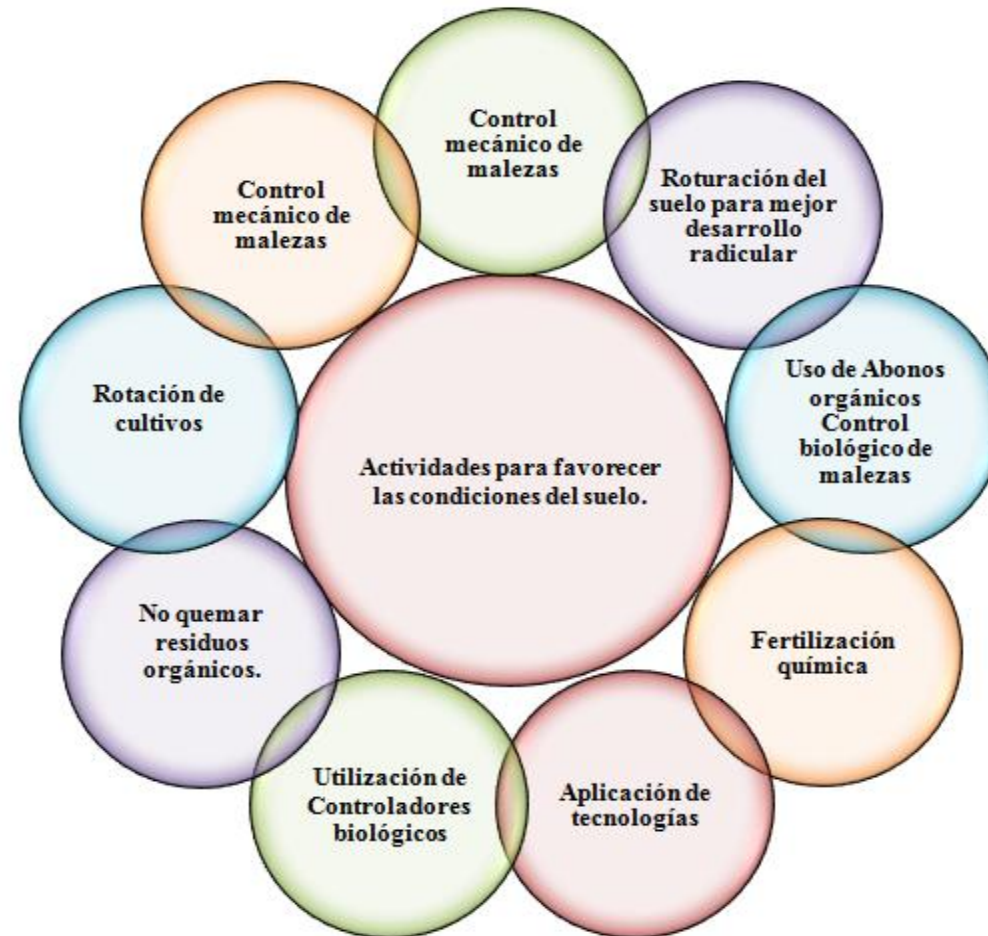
Actividades para favorecer las condiciones del suelo.

Control mecánico de malezas

Roturación del suelo para mejor desarrollo radicular

Uso de Abonos orgánicos Control biológico de malezas

Fertilización química

Aplicación de tecnologías

Utilización de Controladores biológicos

No quemar residuos orgánicos.

Rotación de cultivos

Control mecánico de malezas